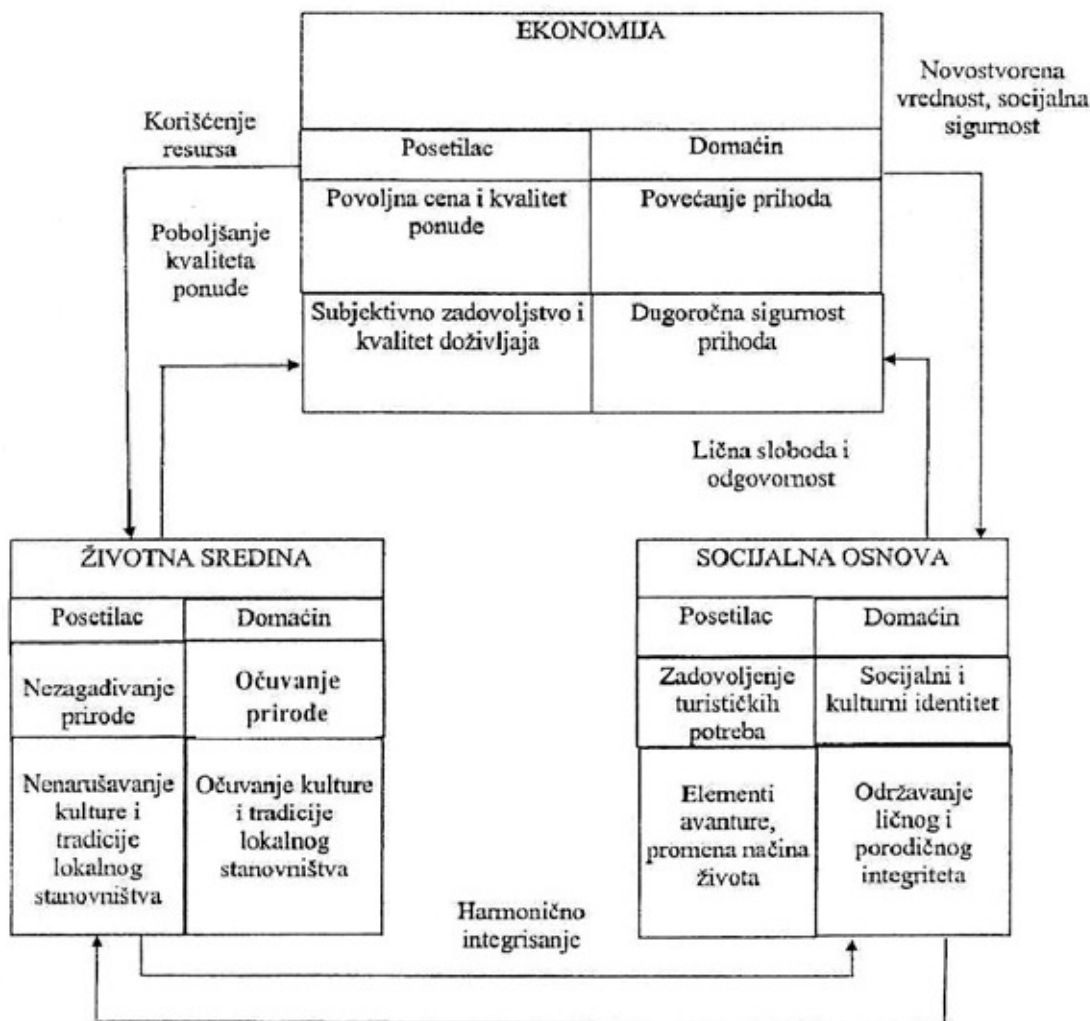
EKONOMIJA

| Posetilac | Domaćin |
|---|---|
| Povoljna cena i kvalitet ponude | Povećanje prihoda |
| Subjektivno zadovoljstvo i kvalitet doživljaja | Dugoročna sigurnost prihoda |

Korišćenje resursa

Novostvorena vrednost, socijalna sigurnost

Poboljšanje kvaliteta ponude

Lična sloboda i odgovornost

ŽIVOTNA SREDINA

| Posetilac | Domaćin |
|---|---|
| Nezagađivanje prirode | Očuvanje prirode |
| Nenarušavanje kulture i tradicije lokalnog stanovništva | Očuvanje kulture i tradicije lokalnog stanovništva |

SOCIJALNA OSNOVA

| Posetilac | Domaćin |
|---|---|
| Zadovoljenje turističkih potreba | Socijalni i kulturni identitet |
| Elementi avanture, promena načina života | Održavanje ličnog i porodičnog integriteta |

Harmonično integrisanje